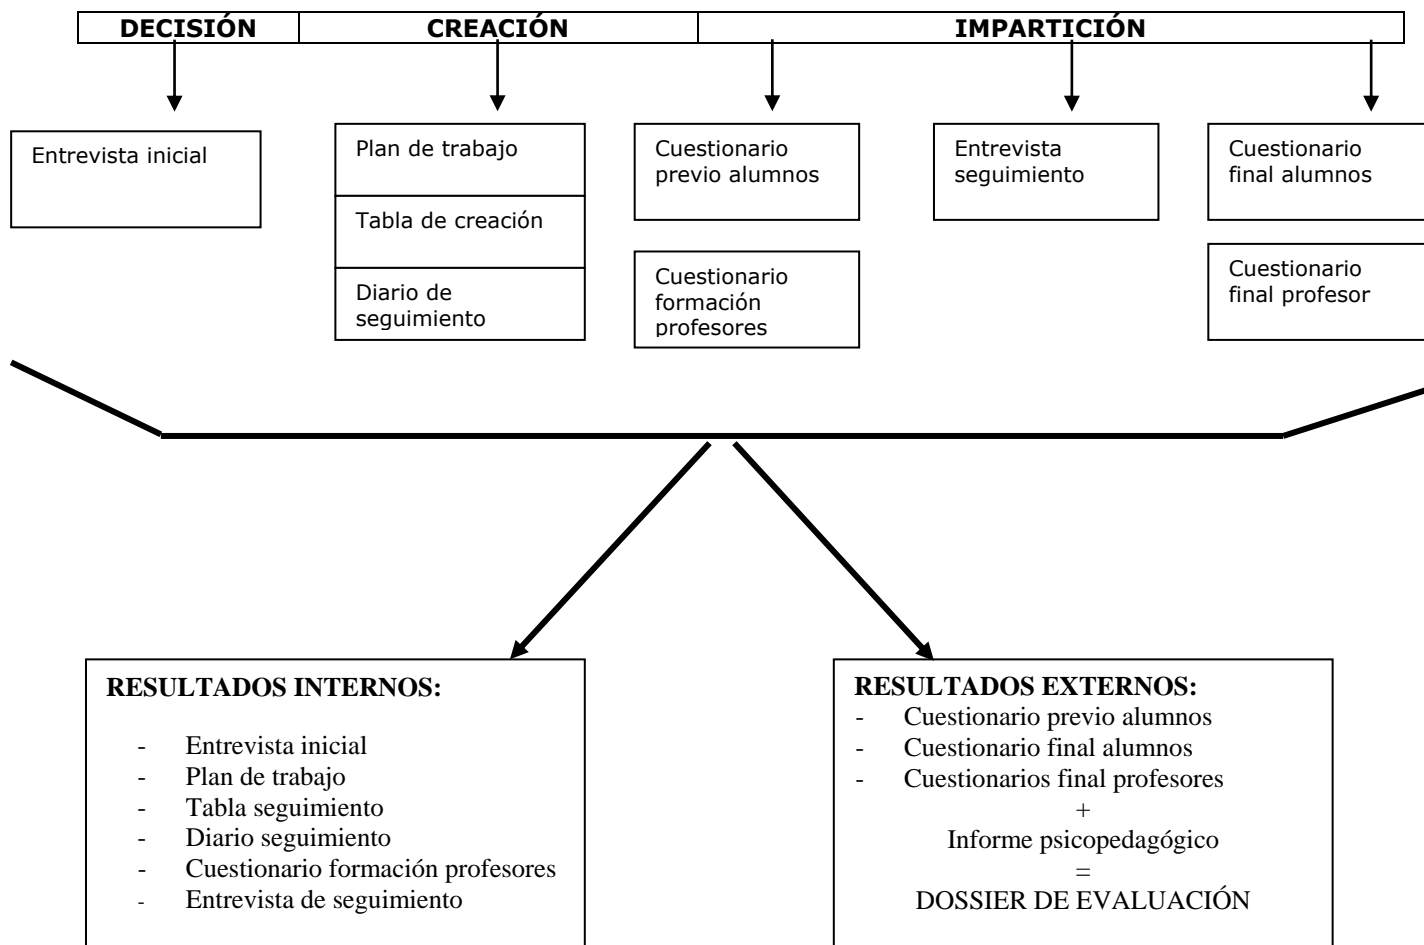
| DECISIÓN | CREACIÓN | IMPARTICIÓN |
|---|---|---|

Entrevista inicial

Plan de trabajo

Tabla de creación

Diario de seguimiento

Cuestionario previo alumnos

Cuestionario formación profesores

Entrevista seguimiento

Cuestionario final alumnos

Cuestionario final profesor

RESULTADOS INTERNOS:
- Entrevista inicial
- Plan de trabajo
- Tabla seguimiento
- Diario seguimiento
- Cuestionario formación profesores
- Entrevista de seguimiento

RESULTADOS EXTERNOS:
- Cuestionario previo alumnos
- Cuestionario final alumnos
- Cuestionarios final profesores

+

Informe psicopedagógico

=

DOSSIER DE EVALUACIÓN